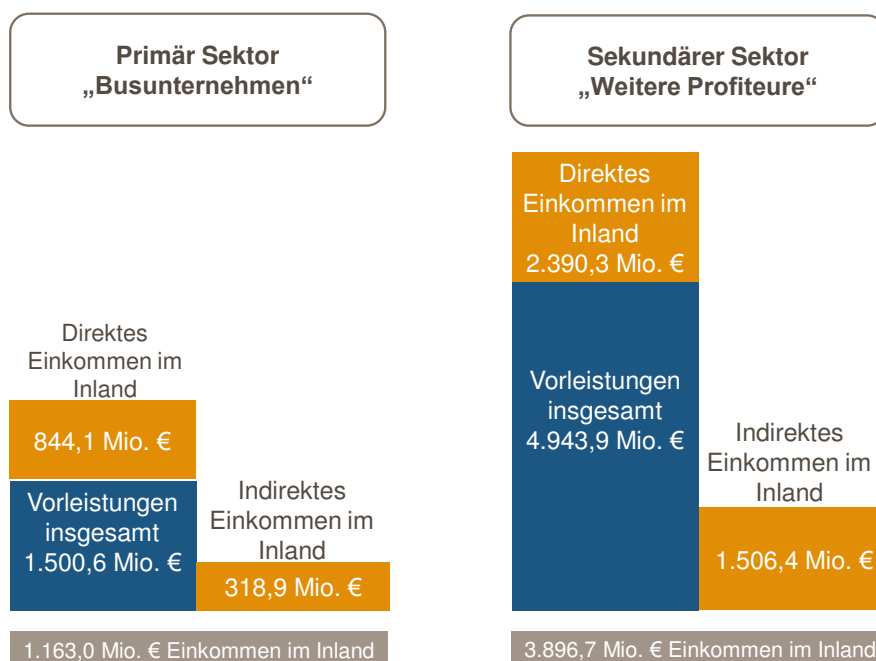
Primär Sektor
„Busunternehmen“

Direktes Einkommen im Inland

844,1 Mio. €

Vorleistungen insgesamt 1.500,6 Mio. €

Indirektes Einkommen im Inland

318,9 Mio. €

1.163,0 Mio. € Einkommen im Inland

Sekundärer Sektor
„Weitere Profiteure“

Direktes Einkommen im Inland 2.390,3 Mio. €

Vorleistungen insgesamt 4.943,9 Mio. €

Indirektes Einkommen im Inland

1.506,4 Mio. €

3.896,7 Mio. € Einkommen im Inland